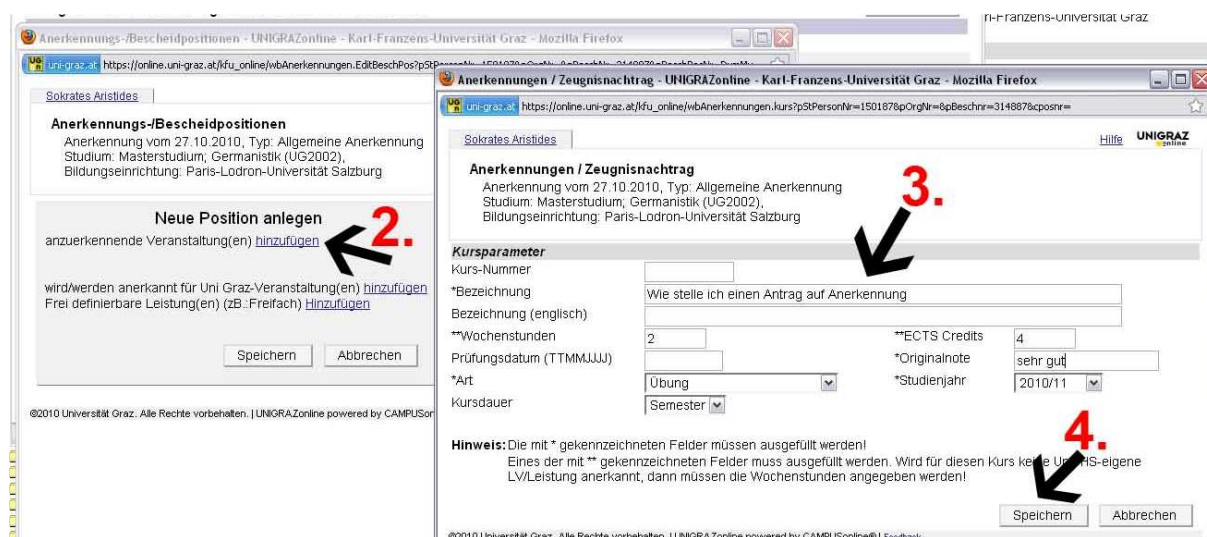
rl-Franzens-Universität Graz

Anerkennungs-/Bescheidpositionen - UNIGRAZonline - Karl-Franzens-Universität Graz - Mozilla Firefox

uni-graz.at https://online.uni-graz.at/kfu_online/wbAnerkennungen.EditBeschPos?pStP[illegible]

Sokrates Aristides

Anerkennungs-/Bescheidpositionen
Anerkennung vom 27.10.2010, Typ: Allgemeine Anerkennung
Studium: Masterstudium; Germanistik (UG2002),
Bildungseinrichtung: Paris-Lodron-Universität Salzburg

Neue Position anlegen
anzuerkennende Veranstaltung(en) hinzufügen

2.

wird/werden anerkannt für Uni Graz-Veranstaltung(en) hinzufügen
Frei definierbare Leistung(en) (zB.:Freifach) Hinzufügen

Speichern Abbrechen

©2010 Universität Graz. Alle Rechte vorbehalten. | UNIGRAZonline powered by CAMPUSon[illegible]

Anerkennungen / Zeugnisnachtrag - UNIGRAZonline - Karl-Franzens-Universität Graz - Mozilla Firefox

uni-graz.at https://online.uni-graz.at/kfu_online/wbAnerkennungen.kurs?pStPersonNr=150187&pOrgNr=&pBeschnr=314887&cposnr=

Sokrates Aristides

Hilfe UNIGRAZ online

Anerkennungen / Zeugnisnachtrag
Anerkennung vom 27.10.2010, Typ: Allgemeine Anerkennung
Studium: Masterstudium; Germanistik (UG2002),
Bildungseinrichtung: Paris-Lodron-Universität Salzburg

3.

Kursparameter
Kurs-Nummer
*Bezeichnung Wie stelle ich einen Antrag auf Anerkennung
Bezeichnung (englisch)
**Wochenstunden 2
**ECTS Credits 4
Prüfungsdatum (TTMMJJJJ)
*Originalnote sehr gut
*Art Übung
*Studienjahr 2010/11
Kursdauer Semester

4.

Hinweis: Die mit * gekennzeichneten Felder müssen ausgefüllt werden!
Eines der mit ** gekennzeichneten Felder muss ausgefüllt werden. Wird für diesen Kurs ke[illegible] Un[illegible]S-eigene LV/Leistung anerkannt, dann müssen die Wochenstunden angegeben werden!

Speichern Abbrechen

©2010 Universität Graz. Alle Rechte vorbehalten. | UNIGRAZonline powered by CAMPUSonline® | Feedback